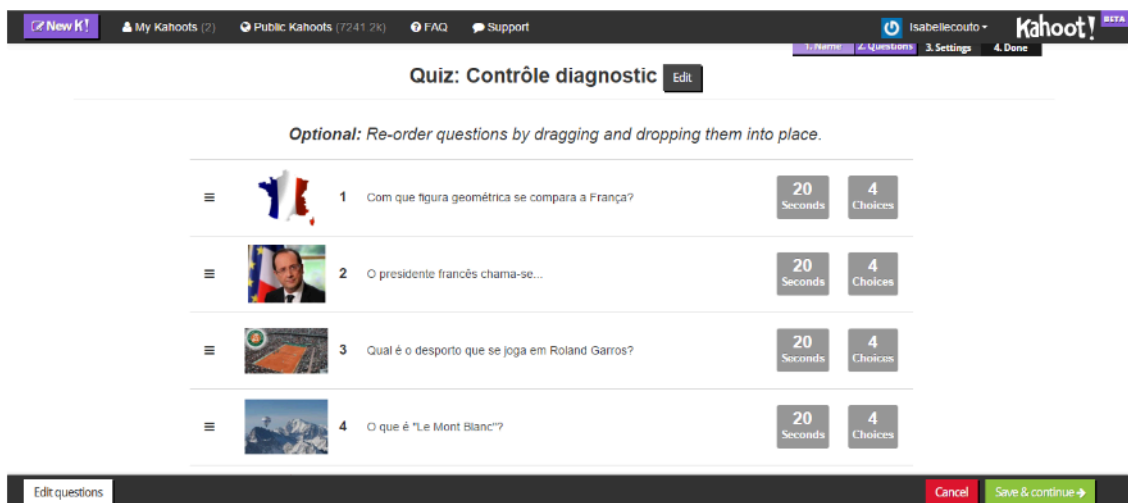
New K! My Kahoots (2) Public Kahoots (7241.2k) FAQ Support isabellecouto Kahoot! BETA

1. Name 2. Questions 3. Settings 4. Done

Quiz: Contrôle diagnostic Edit

*Optional:* Re-order questions by dragging and dropping them into place.

| | | |
|---|---|---|
| 1 Com que figura geométrica se compara a França? | 20 Seconds | 4 Choices |
| 2 O presidente francês chama-se... | 20 Seconds | 4 Choices |
| 3 Qual é o desporto que se joga em Roland Garros? | 20 Seconds | 4 Choices |
| 4 O que é "Le Mont Blanc"? | 20 Seconds | 4 Choices |

Edit questions Cancel Save & continue